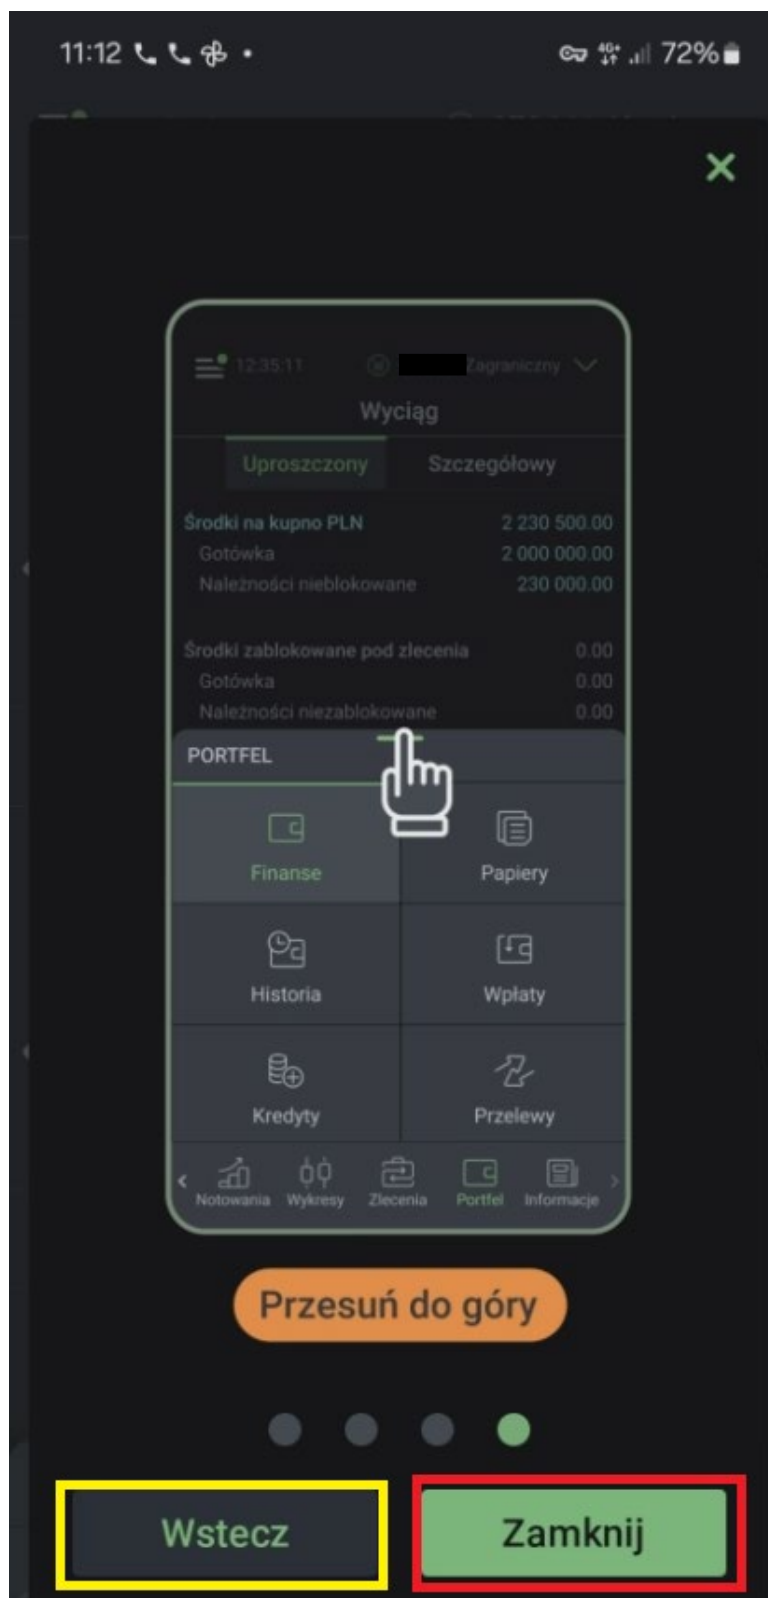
11:12 72%

12:35:11 Zagraniczny

Wyciąg

Uproszczony Szczegółowy

| | |
|---|---|
| Środki na kupno PLN | 2 230 500.00 |
| Gotówka | 2 000 000.00 |
| Należności nieblokowane | 230 000.00 |
| Środki zablokowane pod zlecenia | 0.00 |
| Gotówka | 0.00 |
| Należności niezablokowane | 0.00 |

PORTFEL

Finanse Papiery

Historia Wpłaty

Kredyty Przelewy

Notowania Wykresy Zlecenia Portfel Informacje

Przesuń do góry

Wstecz Zamknij